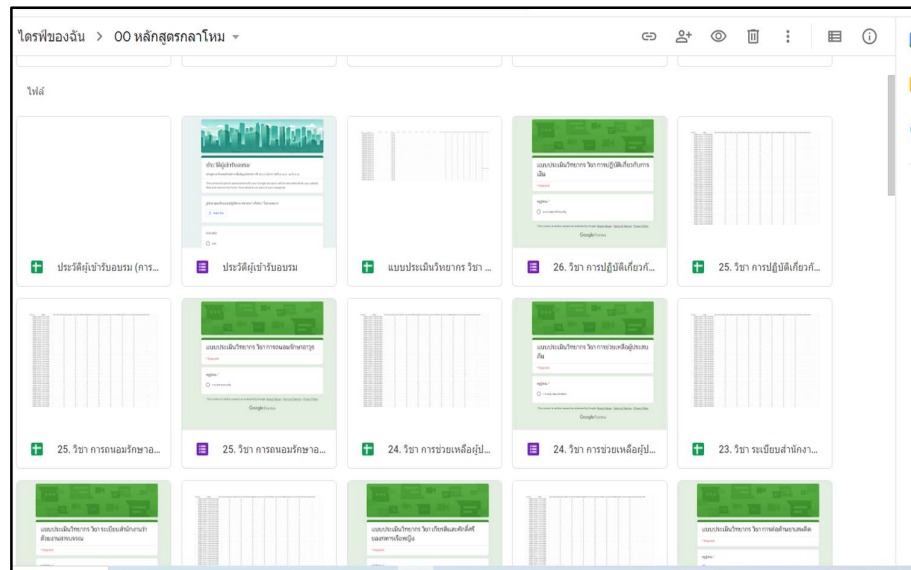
ไดรฟ์ของฉัน > 00 หลักสูตรกลาโหม

ไฟล์

ประวัติผู้เข้ารับอบรม

ประวัติผู้เข้ารับอบรม (การ...

ประวัติผู้เข้ารับอบรม

แบบประเมินวิทยากร วิชา ...

แบบประเมินวิทยากร วิชา การปฏิบัติเกี่ยวกับการเงิน

26. วิชา การปฏิบัติเกี่ยวกั...

25. วิชา การปฏิบัติเกี่ยวกั...

แบบประเมินวิทยากร วิชา การถนอมรักษาสายตา

25. วิชา การถนอมรักษาอ...

25. วิชา การถนอมรักษาอ...

แบบประเมินวิทยากร วิชา การช่วยเหลือผู้ประสบภัย

24. วิชา การช่วยเหลือผู้ป...

24. วิชา การช่วยเหลือผู้ป...

23. วิชา ระเบียบสำนักงา...

แบบประเมินวิทยากร วิชา ระเบียบสำนักงานว่าด้วยงานสารบรรณ

แบบประเมินวิทยากร วิชา เกียรติและศักดิ์ศรีของสตรีเพศหญิง

แบบประเมินวิทยากร วิชา การต่อต้านยาเสพติด